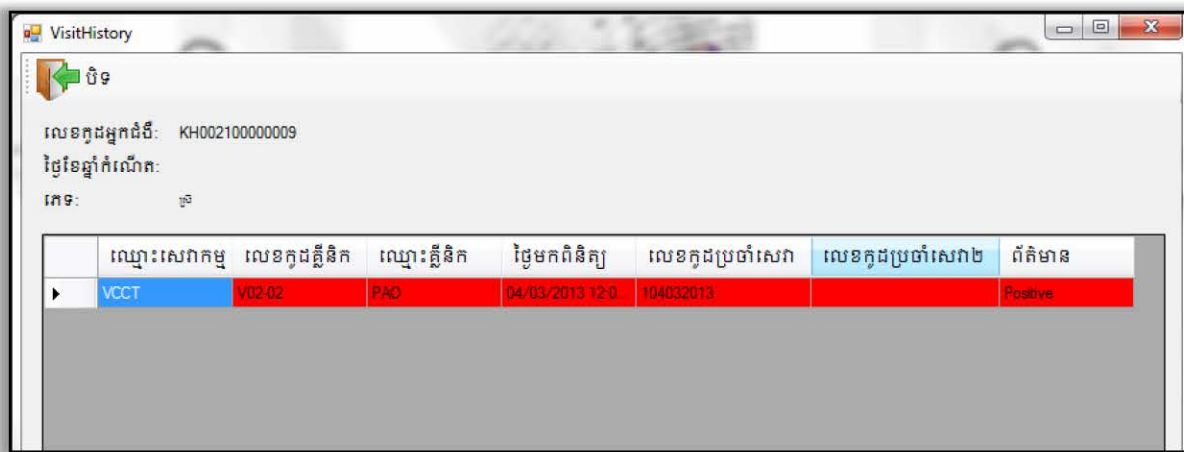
VisitHistory

បិទ

លេខកូដអ្នកជំងឺ: KH002100000009

ថ្ងៃខែឆ្នាំកំណើត:

ភេទ: ស្រី

| | ឈ្មោះសេវាកម្ម | លេខកូដគ្លីនិក | ឈ្មោះគ្លីនិក | ថ្ងៃមកពិនិត្យ | លេខកូដប្រចាំសេវា | លេខកូដប្រចាំសេវា២ | ព័ត៌មាន |
|---|---|---|---|---|---|---|---|
| ▶ | VCCT | V02-02 | PAO | 04/03/2013 12:0... | 104032013 | | Positive |